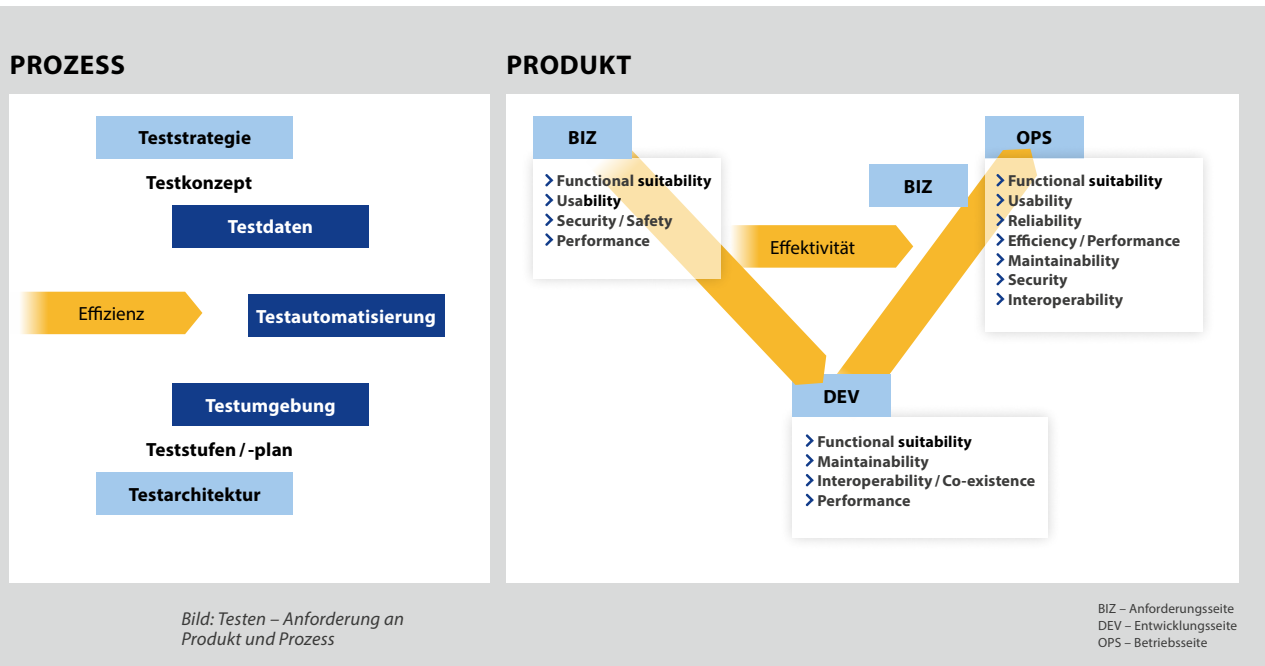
PROZESS

Teststrategie

Testkonzept

Testdaten

Effizienz

Testautomatisierung

Testumgebung

Teststufen / -plan

Testarchitektur

PRODUKT

BIZ

› Functional suitability
› Usability
› Security / Safety
› Performance

OPS

BIZ

› Functional suitability
› Usability
› Reliability
› Efficiency / Performance
› Maintainability
› Security
› Interoperability

Effektivität

DEV

› Functional suitability
› Maintainability
› Interoperability / Co-existence
› Performance

Bild: Testen – Anforderung an Produkt und Prozess

BIZ – Anforderungsseite
DEV – Entwicklungsseite
OPS – Betriebsseite